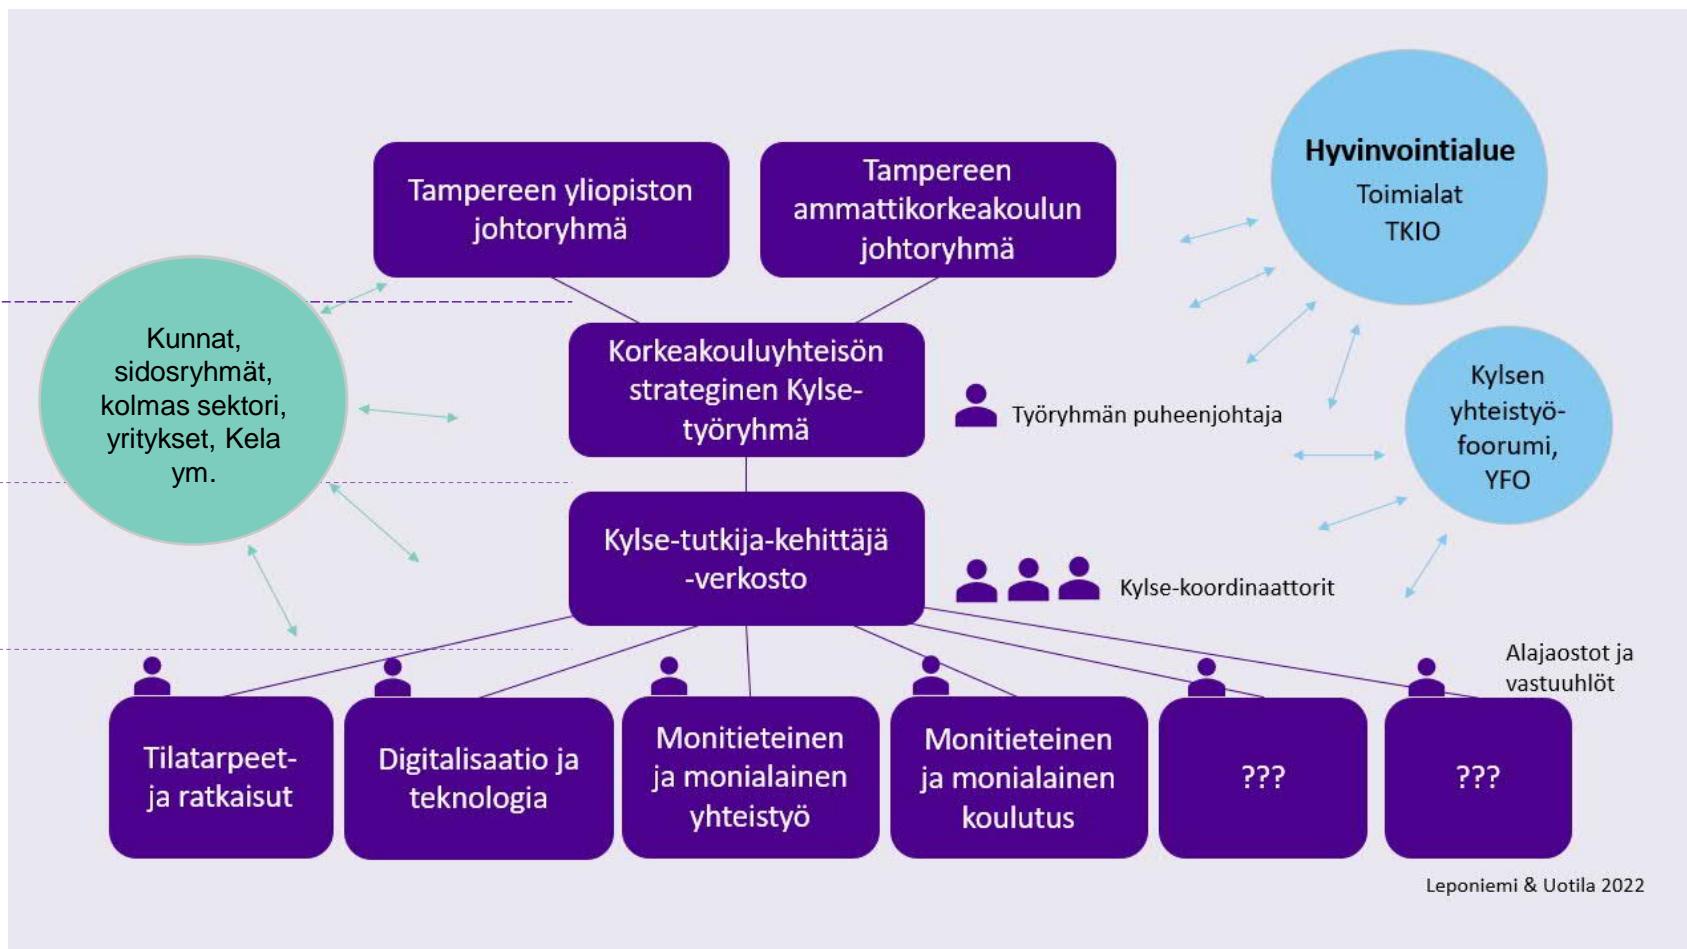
Tampereen yliopiston johtoryhmä

Tampereen ammattikorkeakoulun johtoryhmä

Hyvinvointialue
Toimialat
TKIO

Kunnat, sidosryhmät, kolmas sektori, yritykset, Kela ym.

Korkeakouluyhteisön strateginen Kylse-työryhmä

Työryhmän puheenjohtaja

Kylsen yhteistyö-foorumi, YFO

Kylse-tutkija-kehittäjä -verkosto

Kylse-koordinaattorit

Alajaostot ja vastuuhlöt

Tilatarpeet- ja ratkaisut

Digitalisaatio ja teknologia

Monitieteinen ja monialainen yhteistyö

Monitieteinen ja monialainen koulutus

???

???

Leponiemi & Uotila 2022